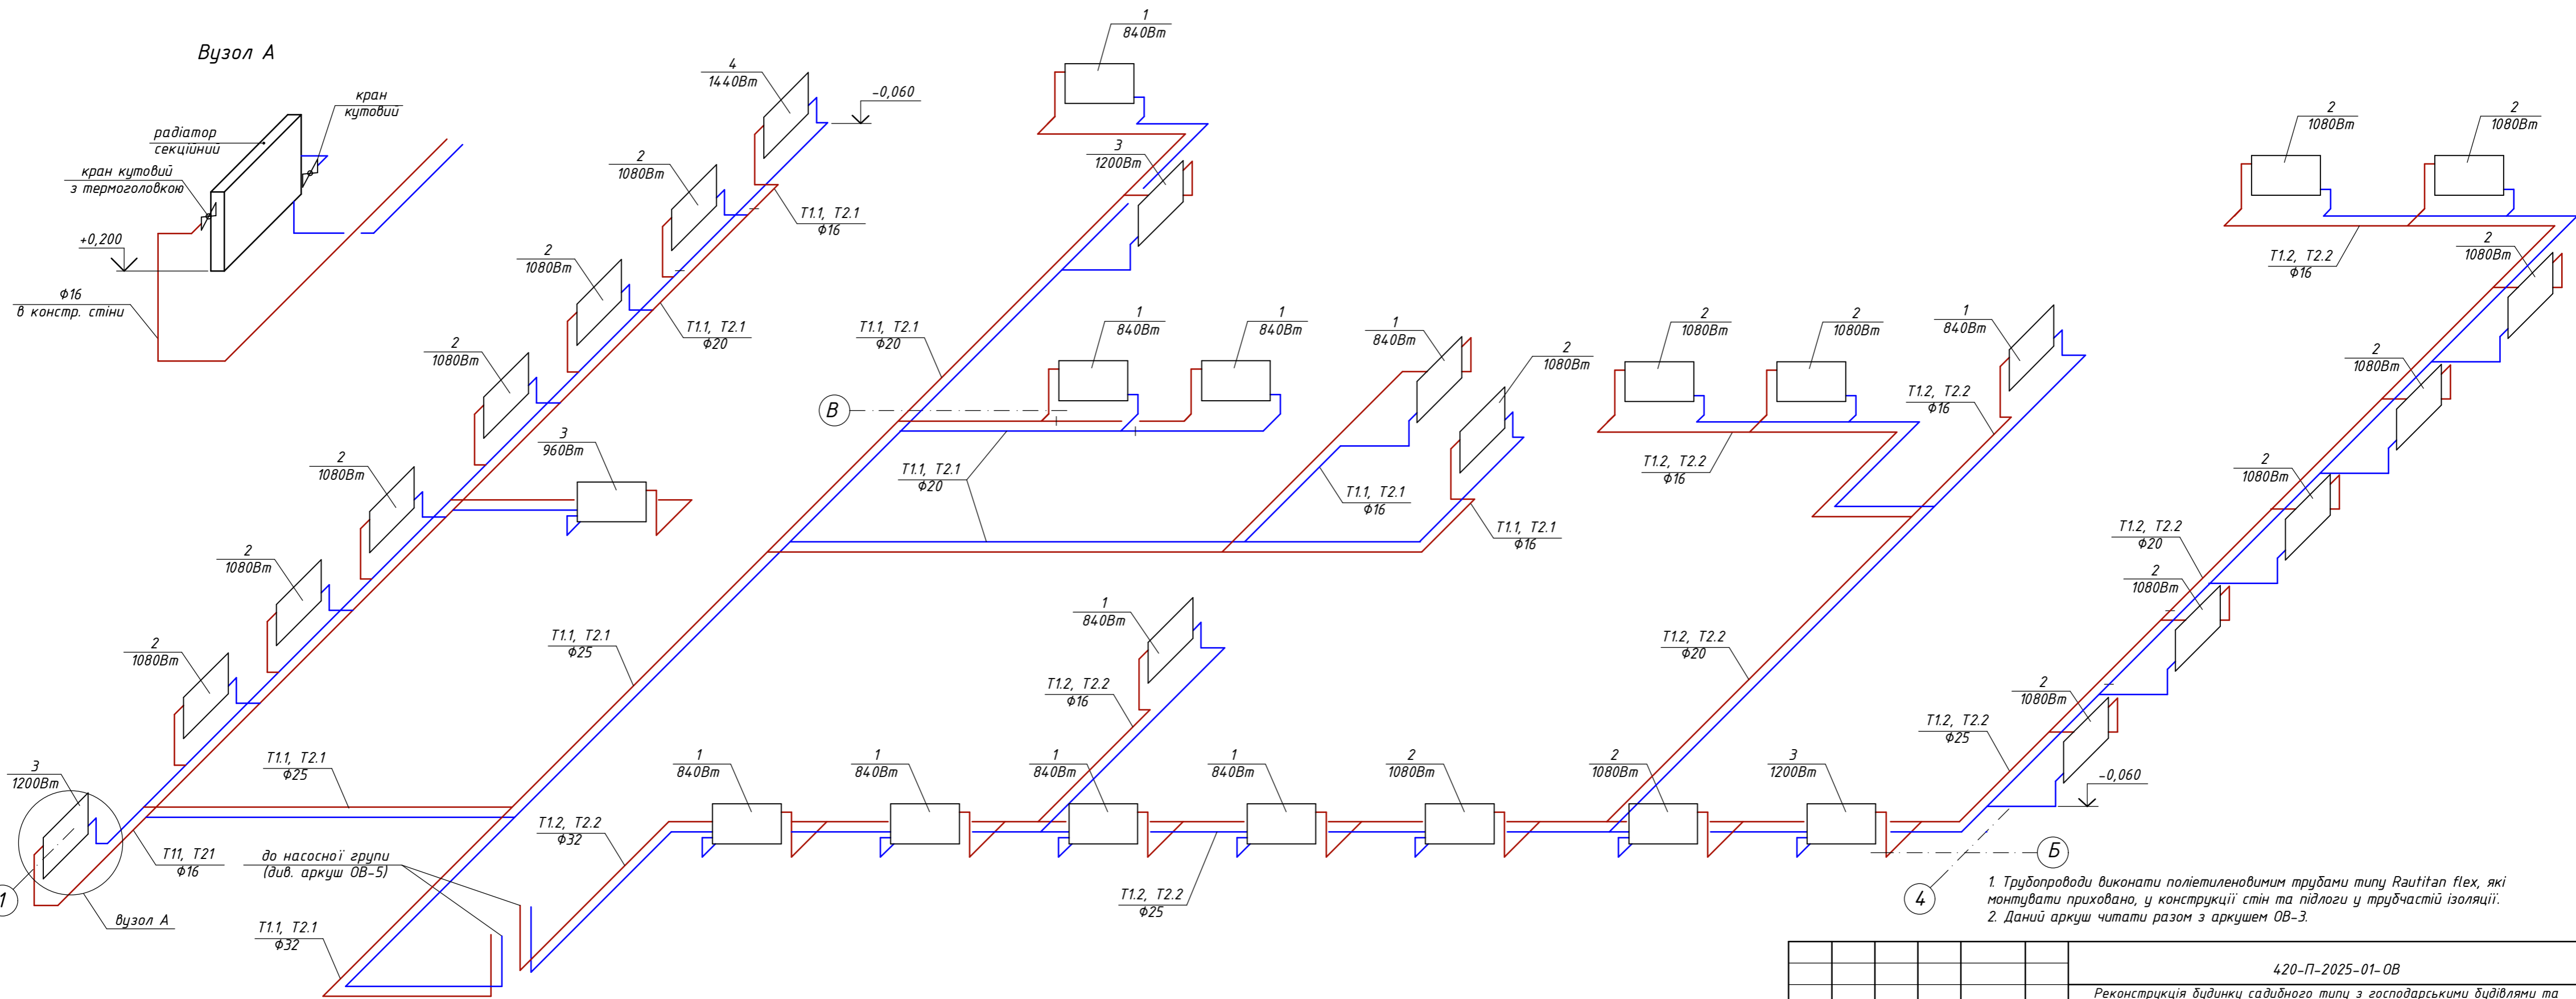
Вузол А

кран кутовий

радіатор секційний

кран кутовий з термоголовкою

+0,200

Ф16 в констр. стіні

4
1440Вт

-0,060

2
1080Вт

Т1.1, Т2.1
Ф16

2
1080Вт

Т1.1, Т2.1
Ф20

2
1080Вт

3
960Вт

2
1080Вт

2
1080Вт

2
1080Вт

3
1200Вт

Т1.1, Т2.1
Ф25

Т11, Т21
Ф16

1

вузол А

до насосної групи
(див. аркуш ОВ-5)

Т1.1, Т2.1
Ф32

Т1.2, Т2.2
Ф32

Т1.1, Т2.1
Ф25

1
840Вт

3
1200Вт

Т1.1, Т2.1
Ф20

В

1
840Вт

1
840Вт

Т1.1, Т2.1
Ф20

1
840Вт

2
1080Вт

Т1.1, Т2.1
Ф16

Т1.1, Т2.1
Ф16

1
840Вт

Т1.2, Т2.2
Ф16

1
840Вт

1
840Вт

1
840Вт

1
840Вт

2
1080Вт

2
1080Вт

3
1200Вт

Т1.2, Т2.2
Ф25

2
1080Вт

2
1080Вт

Т1.2, Т2.2
Ф16

1
840Вт

Т1.2, Т2.2
Ф16

Т1.2, Т2.2
Ф20

2
1080Вт

2
1080Вт

Т1.2, Т2.2
Ф16

2
1080Вт

2
1080Вт

2
1080Вт

Т1.2, Т2.2
Ф20

2
1080Вт

2
1080Вт

Т1.2, Т2.2
Ф25

-0,060

Б

4

1. Трубопроводи виконати поліетиленовими трубами типу Rautitan flex, які монтувати приховано, у конструкції стін та підлоги у трубчастій ізоляції.
2. Даний аркуш читати разом з аркушем ОВ-3.

420-П-2025-01-ОВ

Реконструкція будинку садибного типу з господарськими будівлями та